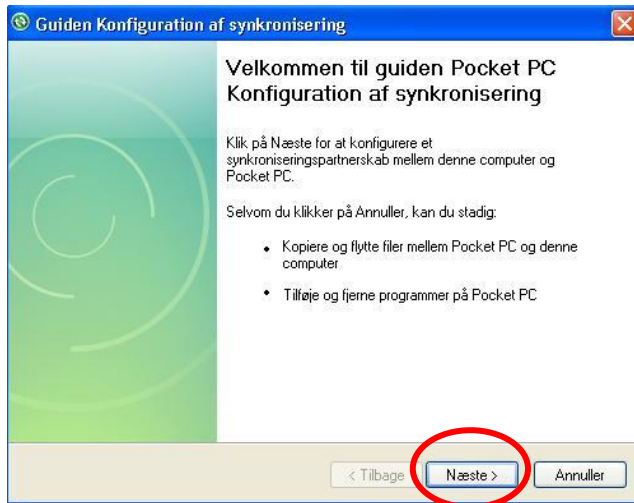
Guiden Konfiguration af synkronisering

Velkommen til guiden Pocket PC Konfiguration af synkronisering

Klik på Næste for at konfigurere et synkroniseringspartnerskab mellem denne computer og Pocket PC.

Selvom du klikker på Annuller, kan du stadig:

- Kopiere og flytte filer mellem Pocket PC og denne computer
- Tilføje og fjerne programmer på Pocket PC

< Tilbage | Næste > | Annuller